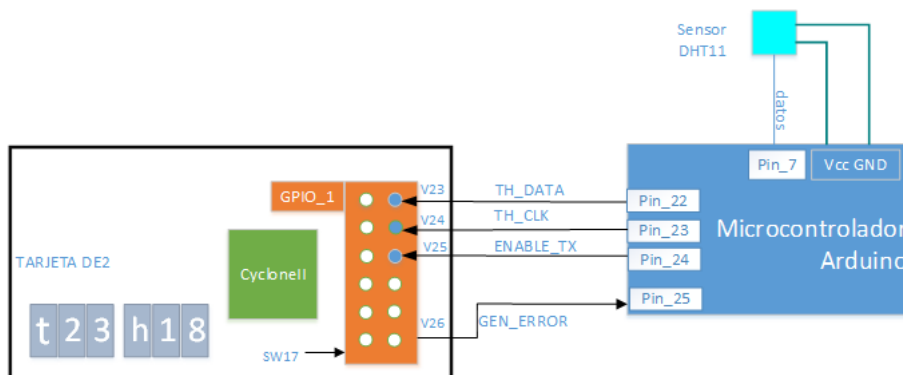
Sensor DHT11

datos

Pin_7

Vcc GND

GPIO_1

V23

TH_DATA

Pin_22

V24

TH_CLK

Pin_23

Microcontrolador Arduino

V25

ENABLE_TX

Pin_24

TARJETA DE2

CycloneII

Pin_25

V26

GEN_ERROR

t 2 3 h 1 8

SW17